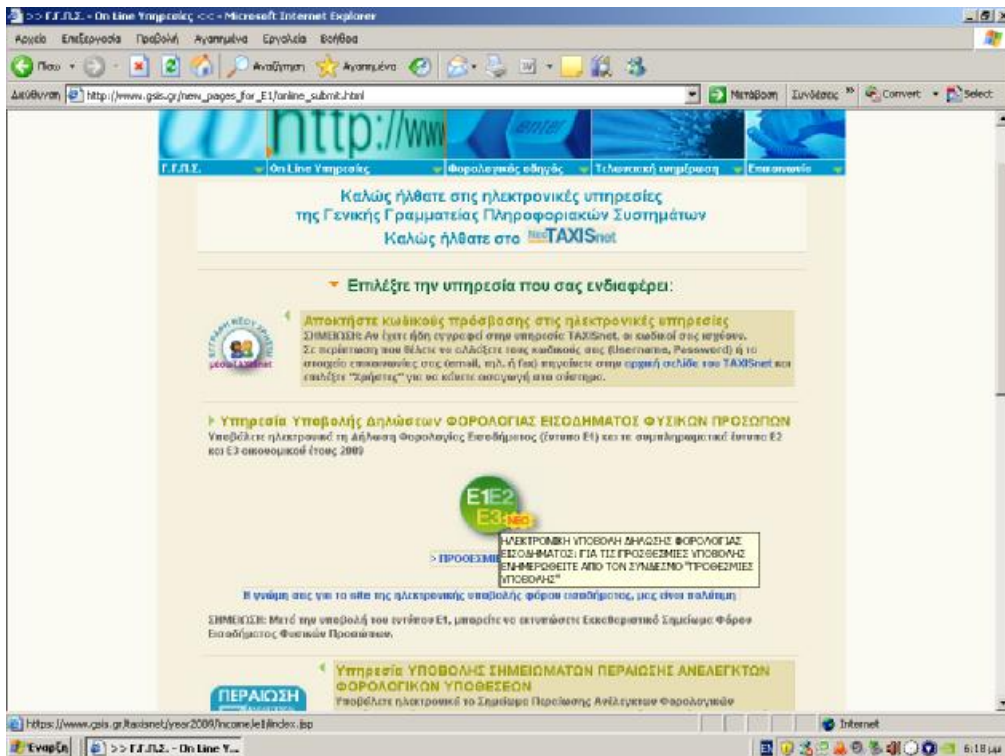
>> Γ.Γ.Π.Σ. - On Line Υπηρεσίες << - Microsoft Internet Explorer

Αρχείο Επεξεργασία Προβολή Αγαπημένα Εργαλεία Βοήθεια

Πίσω Αναζήτηση Αγαπημένα

Διεύθυνση http://www.gsis.gr/new_pages_for_E1/online_submit.html Μετάβαση Συνδέσεις Convert Select

http://www

Γ.Γ.Π.Σ. On Line Υπηρεσίες Φορολογικός οδηγός Τελωνειακή ενημέρωση Επικοινωνία

Καλώς ήλθατε στις ηλεκτρονικές υπηρεσίες της Γενικής Γραμματείας Πληροφοριακών Συστημάτων Καλώς ήλθατε στο Neo TAXISnet

Επιλέξτε την υπηρεσία που σας ενδιαφέρει:

Αποκτήστε κωδικούς πρόσβασης στις ηλεκτρονικές υπηρεσίες
ΣΗΜΕΙΩΣΗ: Αν έχετε ήδη εγγραφεί στην υπηρεσία TAXISnet, οι κωδικοί σας ισχύουν. Σε περίπτωση που θέλετε να αλλάξετε τους κωδικούς σας (Username, Password) ή τα στοιχεία επικοινωνίας σας (email, τηλ. ή fax) πηγαίνετε στην αρχική σελίδα του TAXISnet και επιλέξτε "Χρήστης" για να κάνετε αλλαγή στα στοιχεία.

Υπηρεσία Υποβολής Δηλώσεων ΦΟΡΟΛΟΓΙΑΣ ΕΙΣΟΔΗΜΑΤΟΣ ΦΥΣΙΚΩΝ ΠΡΟΣΩΠΩΝ
Υποβάλετε ηλεκτρονικά τη Δήλωση Φορολογίας Εισοδήματος (έντυπο Ε1) και τα συμπληρωματικά έντυπα Ε2 και Ε3 οικονομικού έτους 2009

E1 E2 E3 ΝΕΟ

> ΠΡΟΘΕΣΜΙ

ΗΛΕΚΤΡΟΝΙΚΗ ΥΠΟΒΟΛΗ ΔΗΛΩΣΗΣ ΦΟΡΟΛΟΓΙΑΣ ΕΙΣΟΔΗΜΑΤΟΣ: ΓΙΑ ΤΙΣ ΠΡΟΘΕΣΜΙΕΣ ΥΠΟΒΟΛΗΣ ΕΝΗΜΕΡΩΘΕΙΤΕ ΑΠΟ ΤΟΝ ΣΥΝΔΕΣΜΟ "ΠΡΟΘΕΣΜΙΕΣ ΥΠΟΒΟΛΗΣ"

Η γνώμη σας για το site της ηλεκτρονικής υποβολής φόρου εισοδήματος, μας είναι πολύτιμη

ΣΗΜΕΙΩΣΗ: Μετά την υποβολή του εντύπου Ε1, μπορείτε να εκτυπώσετε Εκκαθαριστικό Σημείωμα Φόρου Εισοδήματος Φυσικών Προσώπων.

Υπηρεσία ΥΠΟΒΟΛΗΣ ΣΗΜΕΙΩΜΑΤΩΝ ΠΕΡΑΙΩΣΗΣ ΑΝΕΛΕΓΚΤΩΝ ΦΟΡΟΛΟΓΙΚΩΝ ΥΠΟΘΕΣΕΩΝ
Υποβάλετε ηλεκτρονικά το Σημείωμα Περαίωσης Ανέλεγκτων Φορολογικών

ΠΕΡΑΙΩΣΗ

https://www.gsis.gr/taxisnet/year2009/income/e1/index.jsp Internet

Έναρξη >> Γ.Γ.Π.Σ. - On Line Y... 6:18 μμ